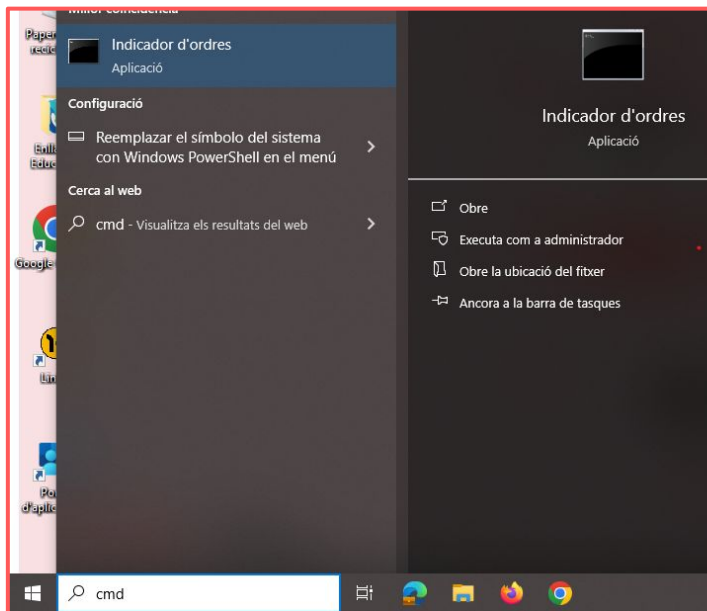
Paper recicl

Enlla Educ

Google

Lin

Po d'aplic

Millor coincidència

Indicador d'ordres
Aplicació

Configuració

Reemplazar el símbolo del sistema con Windows PowerShell en el menú

Cerca al web

cmd - Visualitza els resultats del web

Indicador d'ordres
Aplicació

Obre

Executa com a administrador

Obre la ubicació del fitxer

Ancora a la barra de tasques

cmd